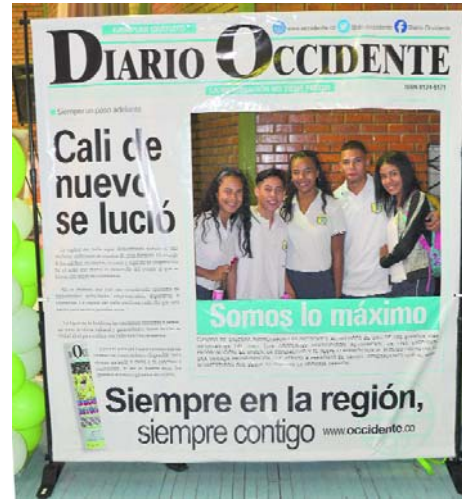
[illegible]

www.occidente.co @Occidente Diario Occidente

DIARIO OCCIDENTE

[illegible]

ISSN 0124-6571

Siempre un paso adelante

Cali de nuevo se lució

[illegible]

Somos lo máximo

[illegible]

Siempre en la región, siempre contigo www.occidente.co